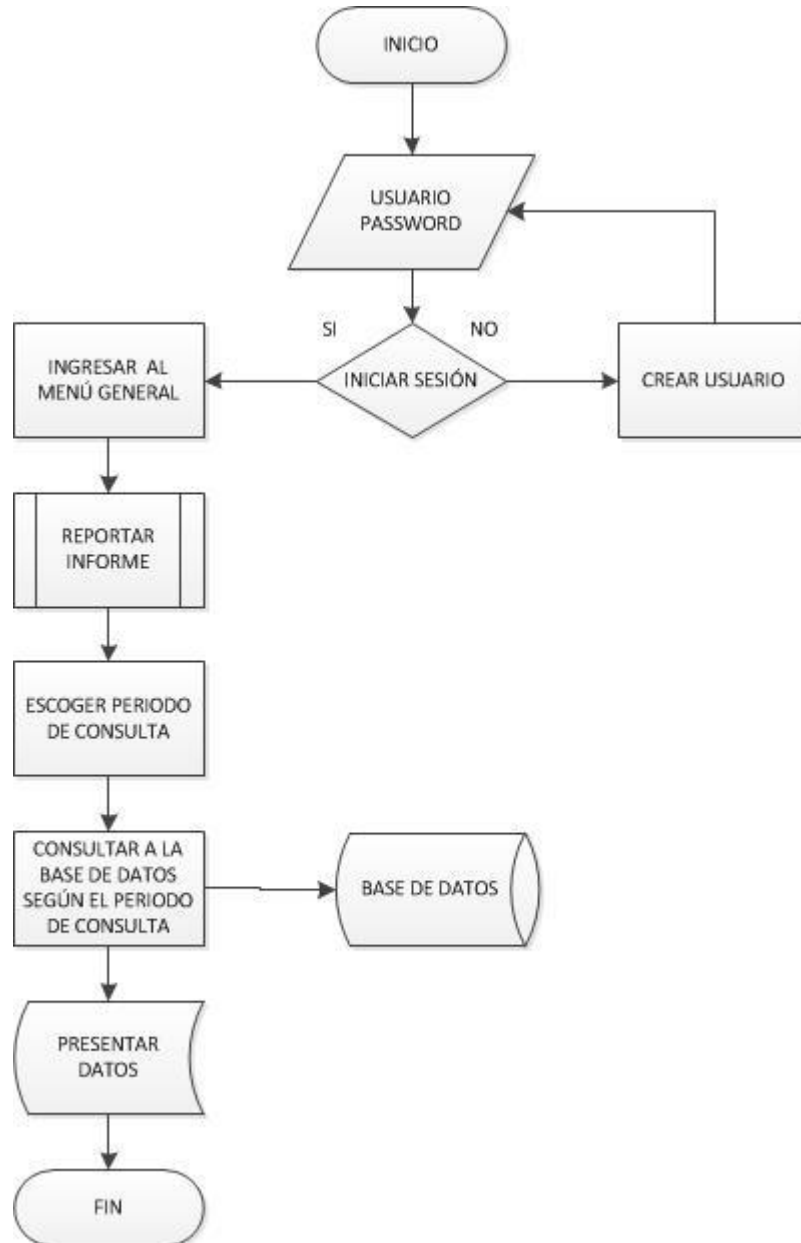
INICIO

USUARIO
PASSWORD

SI

NO

INGRESAR AL MENÚ GENERAL

INICIAR SESIÓN

CREAR USUARIO

REPORTAR INFORME

ESCOGER PERIODO DE CONSULTA

CONSULTAR A LA BASE DE DATOS SEGÚN EL PERIODO DE CONSULTA

BASE DE DATOS

PRESENTAR DATOS

FIN